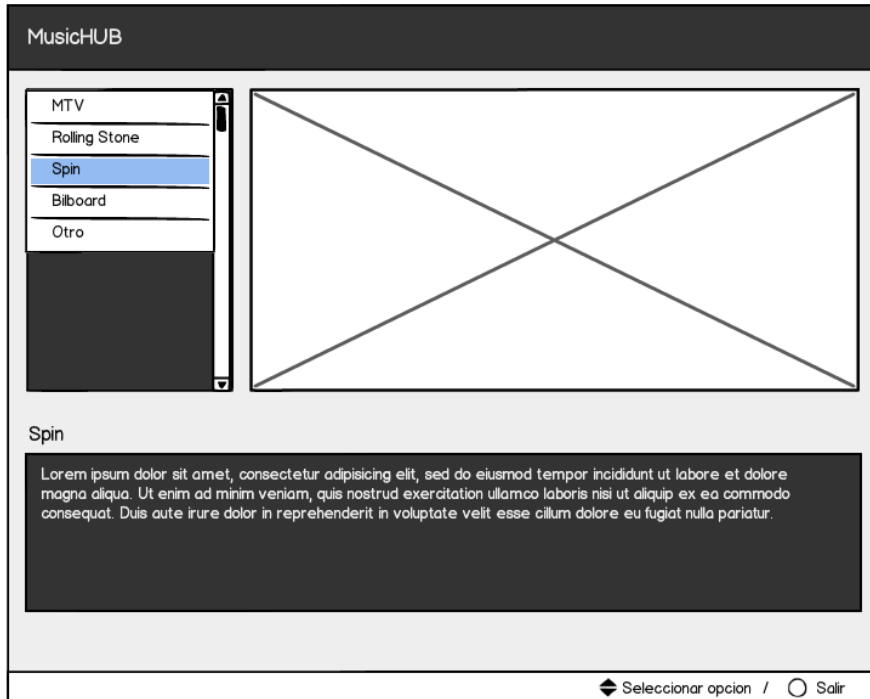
MusicHUB

MTV
Rolling Stone
Spin
Bilboard
Otro

Spin

Lorem ipsum dolor sit amet, consectetur adipisicing elit, sed do eiusmod tempor incididunt ut labore et dolore magna aliqua. Ut enim ad minim veniam, quis nostrud exercitation ullamco laboris nisi ut aliquip ex ea commodo consequat. Duis aute irure dolor in reprehenderit in voluptate velit esse cillum dolore eu fugiat nulla pariatur.

Seleccionar opcion / Salir